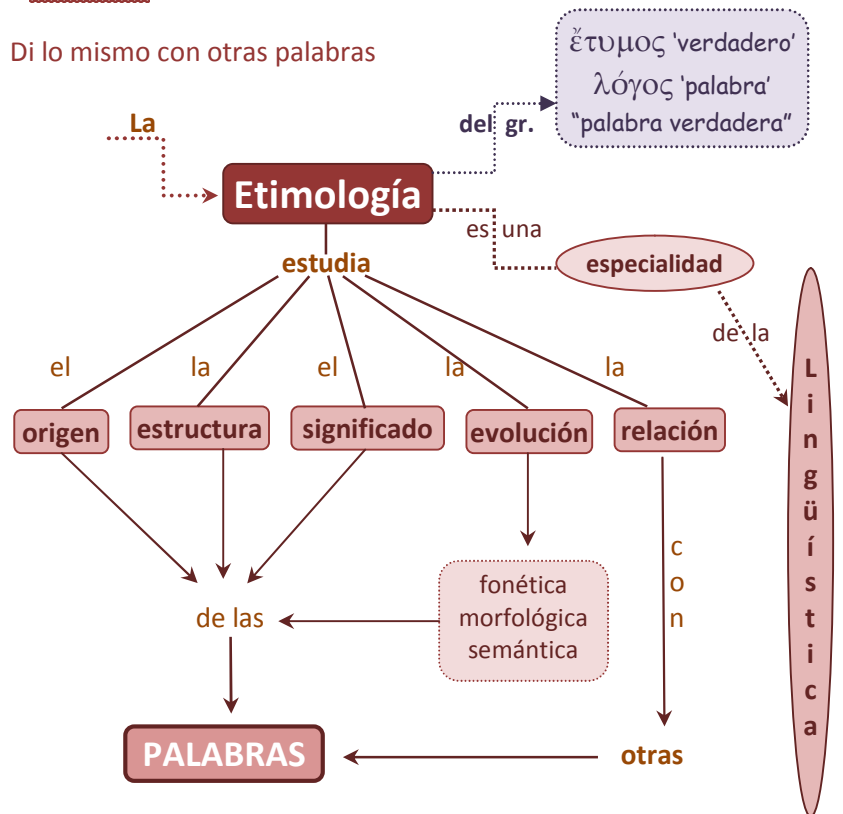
Di lo mismo con otras palabras

ἔτυμος 'verdadero'
λόγος 'palabra'
"palabra verdadera"

La

del gr.

Etimología

es una

especialidad

de la

Lingüística

estudia

el

la

el

la

la

origen

estructura

significado

evolución

relación

fonética
morfológica
semántica

con

de las

PALABRAS

otras